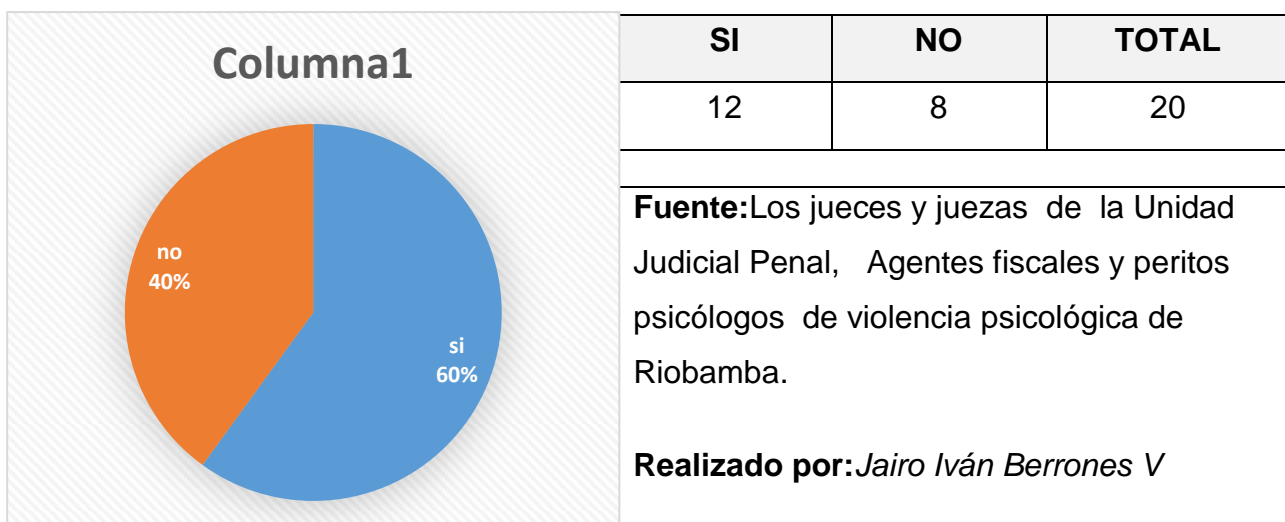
Columna1

no
40%

si
60%

| SI | NO | TOTAL |
|---|---|---|
| 12 | 8 | 20 |

**Fuente:**Los jueces y juezas de la Unidad Judicial Penal, Agentes fiscales y peritos psicólogos de violencia psicológica de Riobamba.

**Realizado por:***Jairo Iván Berrones V*